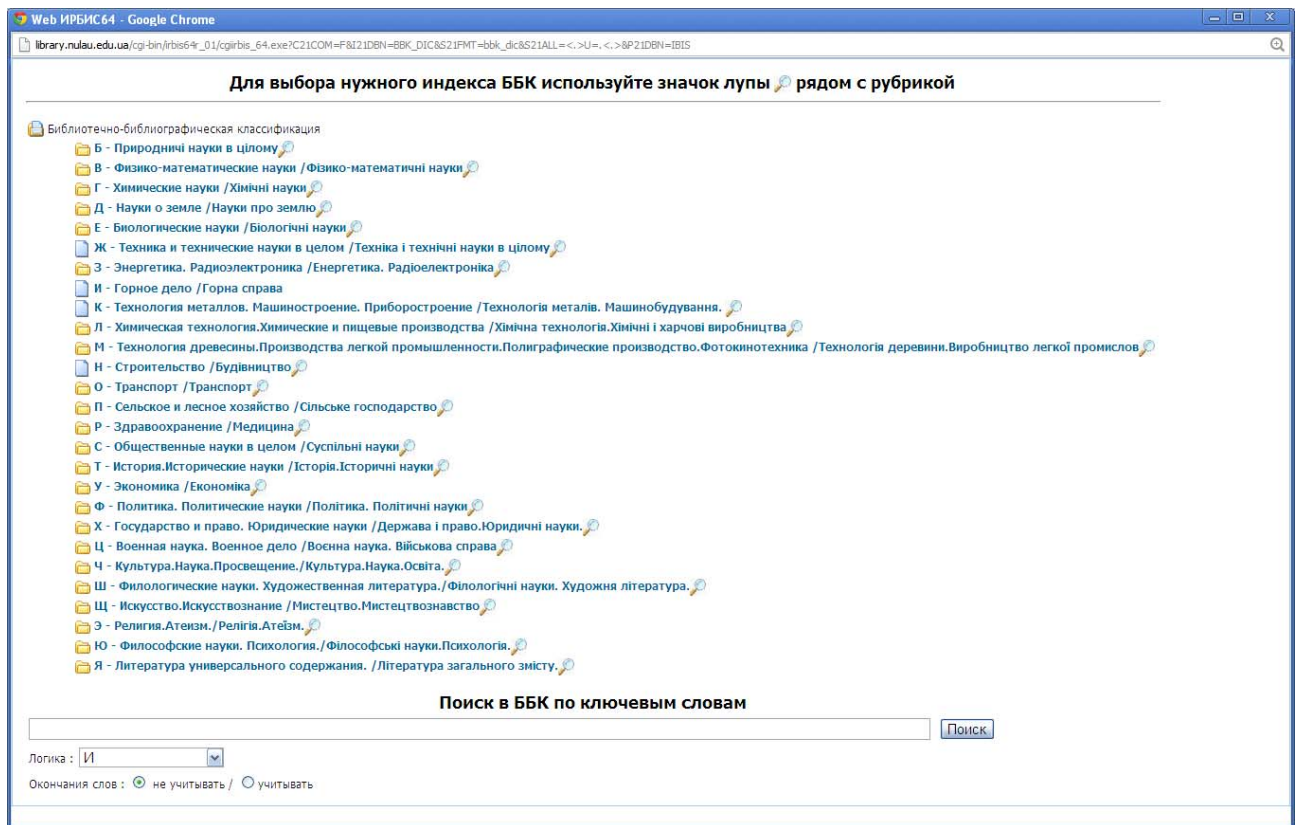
Web ИРБИС64 - Google Chrome

library.nulau.edu.ua/cgi-bin/irbis64r_01/cgiirbis_64.exe?C21COM=F&I21DBN=BBK_DIC&S21FMT=bbk_dic&S21ALL=<.>U=.<.>&P21DBN=IBIS

Для выбора нужного индекса ББК используйте значок лупы рядом с рубрикой

Библиотечно-библиографическая классификация
Б - Природничі науки в цілому
В - Физико-математические науки /Фізико-математичні науки
Г - Химические науки /Хімічні науки
Д - Науки о земле /Науки про землю
Е - Биологические науки /Біологічні науки
Ж - Техника и технические науки в целом /Техніка і технічні науки в цілому
З - Энергетика. Радиоэлектроника /Енергетика. Радіоелектроніка
И - Горное дело /Горна справа
К - Технология металлов. Машиностроение. Приборостроение /Технологія металів. Машинобудування.
Л - Химическая технология.Химические и пищевые производства /Хімічна технологія.Хімічні і харчові виробництва
М - Технология древесины.Производства легкой промышленности.Полиграфические производство.Фотокинотехника /Технологія деревини.Виробництво легкої промислов
Н - Строительство /Будівництво
О - Транспорт /Транспорт
П - Сельское и лесное хозяйство /Сільське господарство
Р - Здравоохранение /Медицина
С - Общественные науки в целом /Суспільні науки
Т - История.Исторические науки /Історія.Історичні науки
У - Экономика /Економіка
Ф - Политика. Политические науки /Політика. Політичні науки
Х - Государство и право. Юридические науки /Держава і право.Юридичні науки.
Ц - Военная наука. Военное дело /Воєнна наука. Військова справа
Ч - Культура.Наука.Просвещение./Культура.Наука.Освіта.
Ш - Филологические науки. Художественная литература./Філологічні науки. Художня література.
Щ - Искусство.Искусствознание /Мистецтво.Мистецтвознавство
Э - Религия.Атеизм./Релігія.Атеїзм.
Ю - Философские науки. Психология./Філософські науки.Психологія.
Я - Литература универсального содержания. /Література загального змісту.

Поиск в ББК по ключевым словам

Поиск

Логика : И

Окончания слов : не учитывать / учитывать